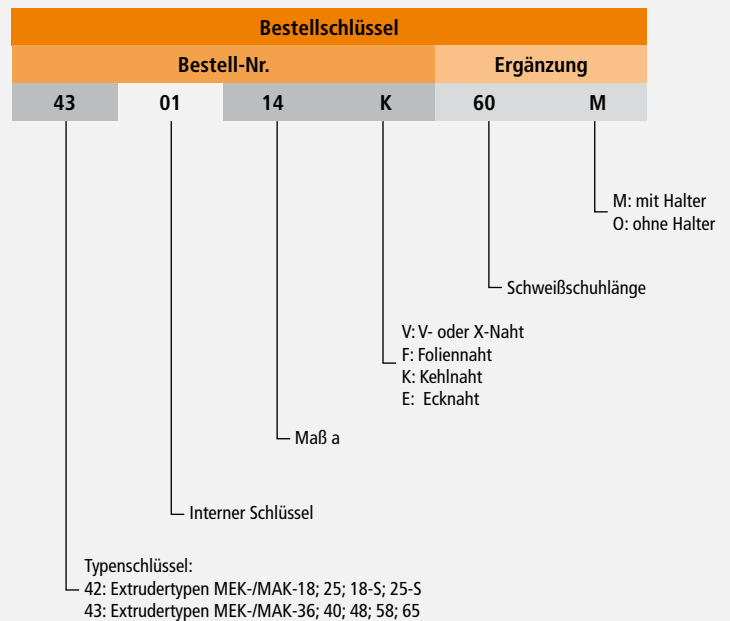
Bestellschlüssel

| Bestell-Nr. | | | | Ergänzung | |
|---|---|---|---|---|---|
| 43 | 01 | 14 | K | 60 | M |

M: mit Halter
O: ohne Halter

Schweißschuhlänge

V: V- oder X-Naht
F: Foliennaht
K: Kehlnaht
E: Ecknaht

Maß a

Interner Schlüssel

Typenschlüssel:
42: Extrudertypen MEK-/MAK-18; 25; 18-S; 25-S
43: Extrudertypen MEK-/MAK-36; 40; 48; 58; 65